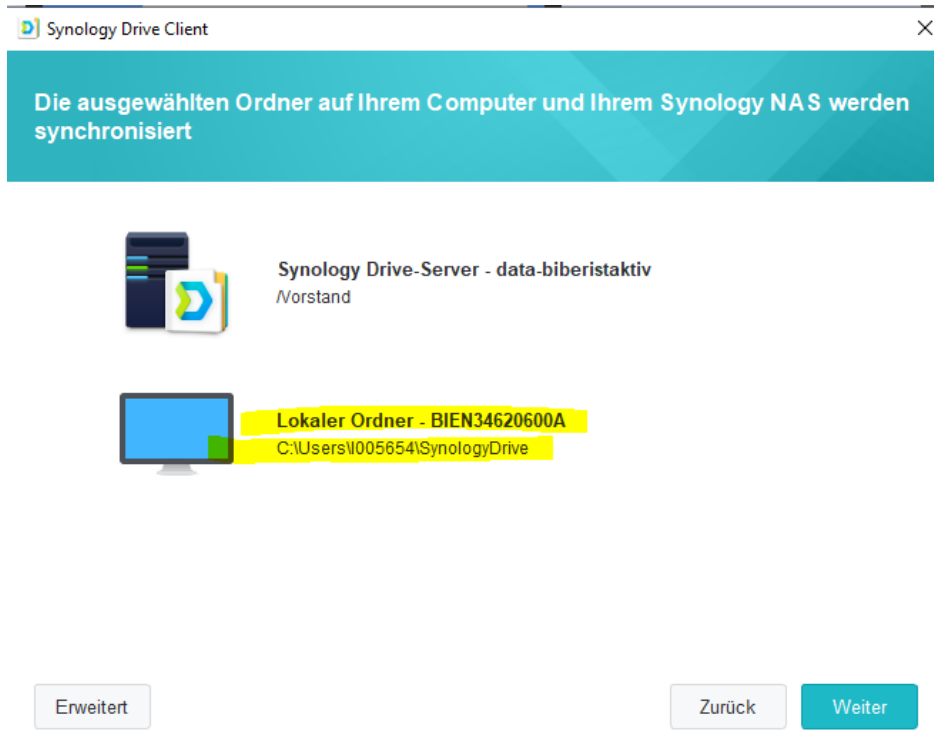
Synology Drive Client

Die ausgewählten Ordner auf Ihrem Computer und Ihrem Synology NAS werden synchronisiert

Synology Drive-Server - data-biberistaktiv
/Vorstand

Lokaler Ordner - BIEN34620600A
C:\Users\I005654\SynologyDrive

Erweitert

Zurück

Weiter